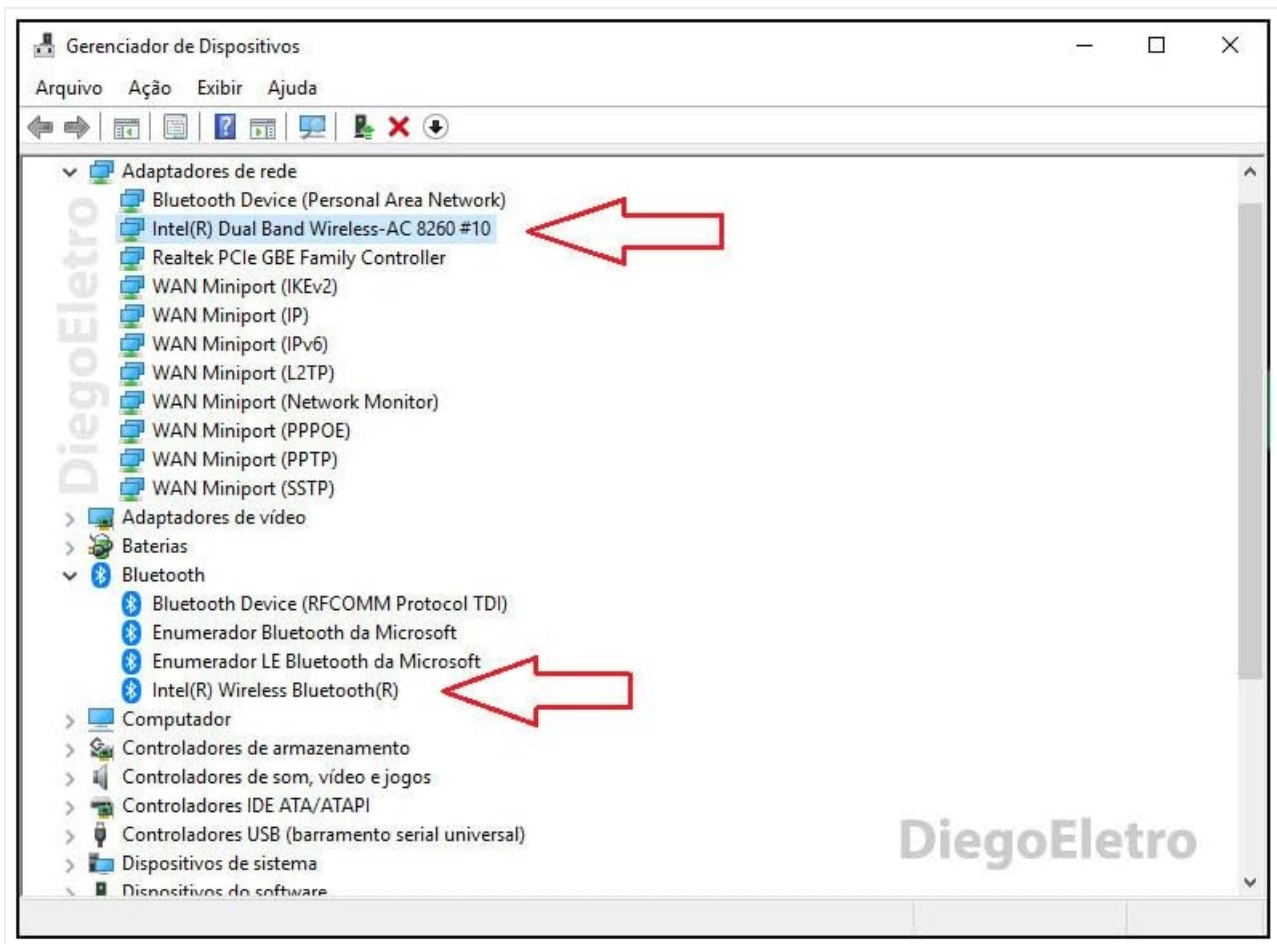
Gerenciador de Dispositivos

Arquivo Ação Exibir Ajuda

Adaptadores de rede
Bluetooth Device (Personal Area Network)
Intel(R) Dual Band Wireless-AC 8260 #10
Realtek PCIe GBE Family Controller
WAN Miniport (IKEv2)
WAN Miniport (IP)
WAN Miniport (IPv6)
WAN Miniport (L2TP)
WAN Miniport (Network Monitor)
WAN Miniport (PPPOE)
WAN Miniport (PPTP)
WAN Miniport (SSTP)
Adaptadores de vídeo
Baterias
Bluetooth
Bluetooth Device (RFCOMM Protocol TDI)
Enumerador Bluetooth da Microsoft
Enumerador LE Bluetooth da Microsoft
Intel(R) Wireless Bluetooth(R)
Computador
Controladores de armazenamento
Controladores de som, vídeo e jogos
Controladores IDE ATA/ATAPI
Controladores USB (barramento serial universal)
Dispositivos de sistema
Dispositivos do software

DiegoEletro
DiegoEletro